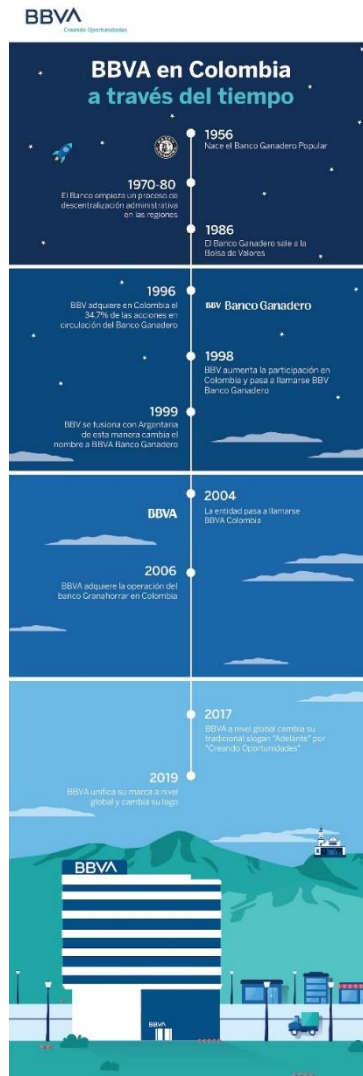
BBVA
Creando Oportunidades

BBVA en Colombia
a través del tiempo

1956
Nace el Banco Ganadero Popular

1970-80
El Banco empieza un proceso de descentralización administrativa en las regiones

1986
El Banco Ganadero sale a la Bolsa de Valores

1996
BBV adquiere en Colombia el 34,7% de las acciones en circulación del Banco Ganadero

BBV Banco Ganadero

1998
BBV aumenta la participación en Colombia y pasa a llamarse BBV Banco Ganadero

1999
BBV se fusiona con Argentaria de esta manera cambia el nombre a BBVA Banco Ganadero

2004
La entidad pasa a llamarse BBVA Colombia

BBVA

2006
BBVA adquiere la operación del banco Granahorrar en Colombia

2017
BBVA a nivel global cambia su tradicional slogan "Adelante" por "Creando Oportunidades"

2019
BBVA unifica su marca a nivel global y cambia su logo

BBVA

BBVA